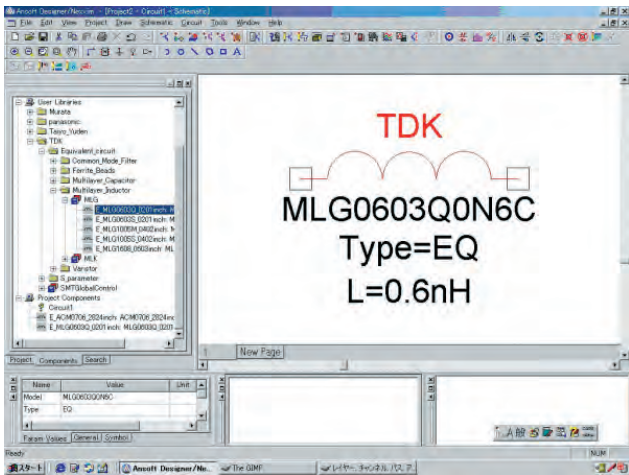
Ansoft Designer/Nexxim - [Project2 - Circuit1 - Schematic]

File Edit View Project Draw Schematic Circuit Tools Window Help

User Libraries
Murata
panasonic
Taiyo_Yuden
TDK
Equivalent_circuit
Common_Mode_Filter
Ferrite_Beads
Multilayer_Capacitor
Multilayer_Inductor
MLG
E_MLG0603Q_0201inch: M
E_MLG0603S_0201inch: M
E_MLG1005M_0402inch: M
E_MLG1005S_0402inch: M
E_MLG1608_0603inch: ML
MLK
Varistor
S_parameter
SMTGlobalControl
Project Components
Circuit1
E_ACM0706_2024inch: ACM0706_2024in
E_MLG0603Q_0201inch: MLG0603Q_0201

Project Components Search

TDK

MLG0603Q0N6C

Type=EQ

L=0.6nH

New Page

| Name | Value | Unit |
|---|---|---|
| Model | MLG0603Q0N6C | |
| Type | EQ | |

Param Values General Symbol

Ready

NUM

スタート

Ansoft Designer/Ne...

The GIMP

レイヤー, チャンネル, パス, ア...